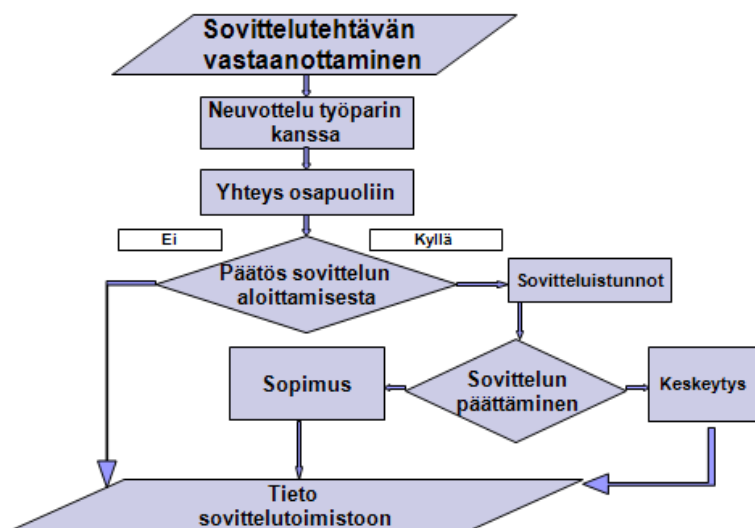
Sovittelutehtävän vastaanottaminen

Neuvottelu työparin kanssa

Yhteys osapuoliin

Ei

Kyllä

Päätös sovittelun aloittamisesta

Sovitteluistunnot

Sopimus

Sovittelun päättäminen

Keskeytys

Tieto sovittelutoimistoon